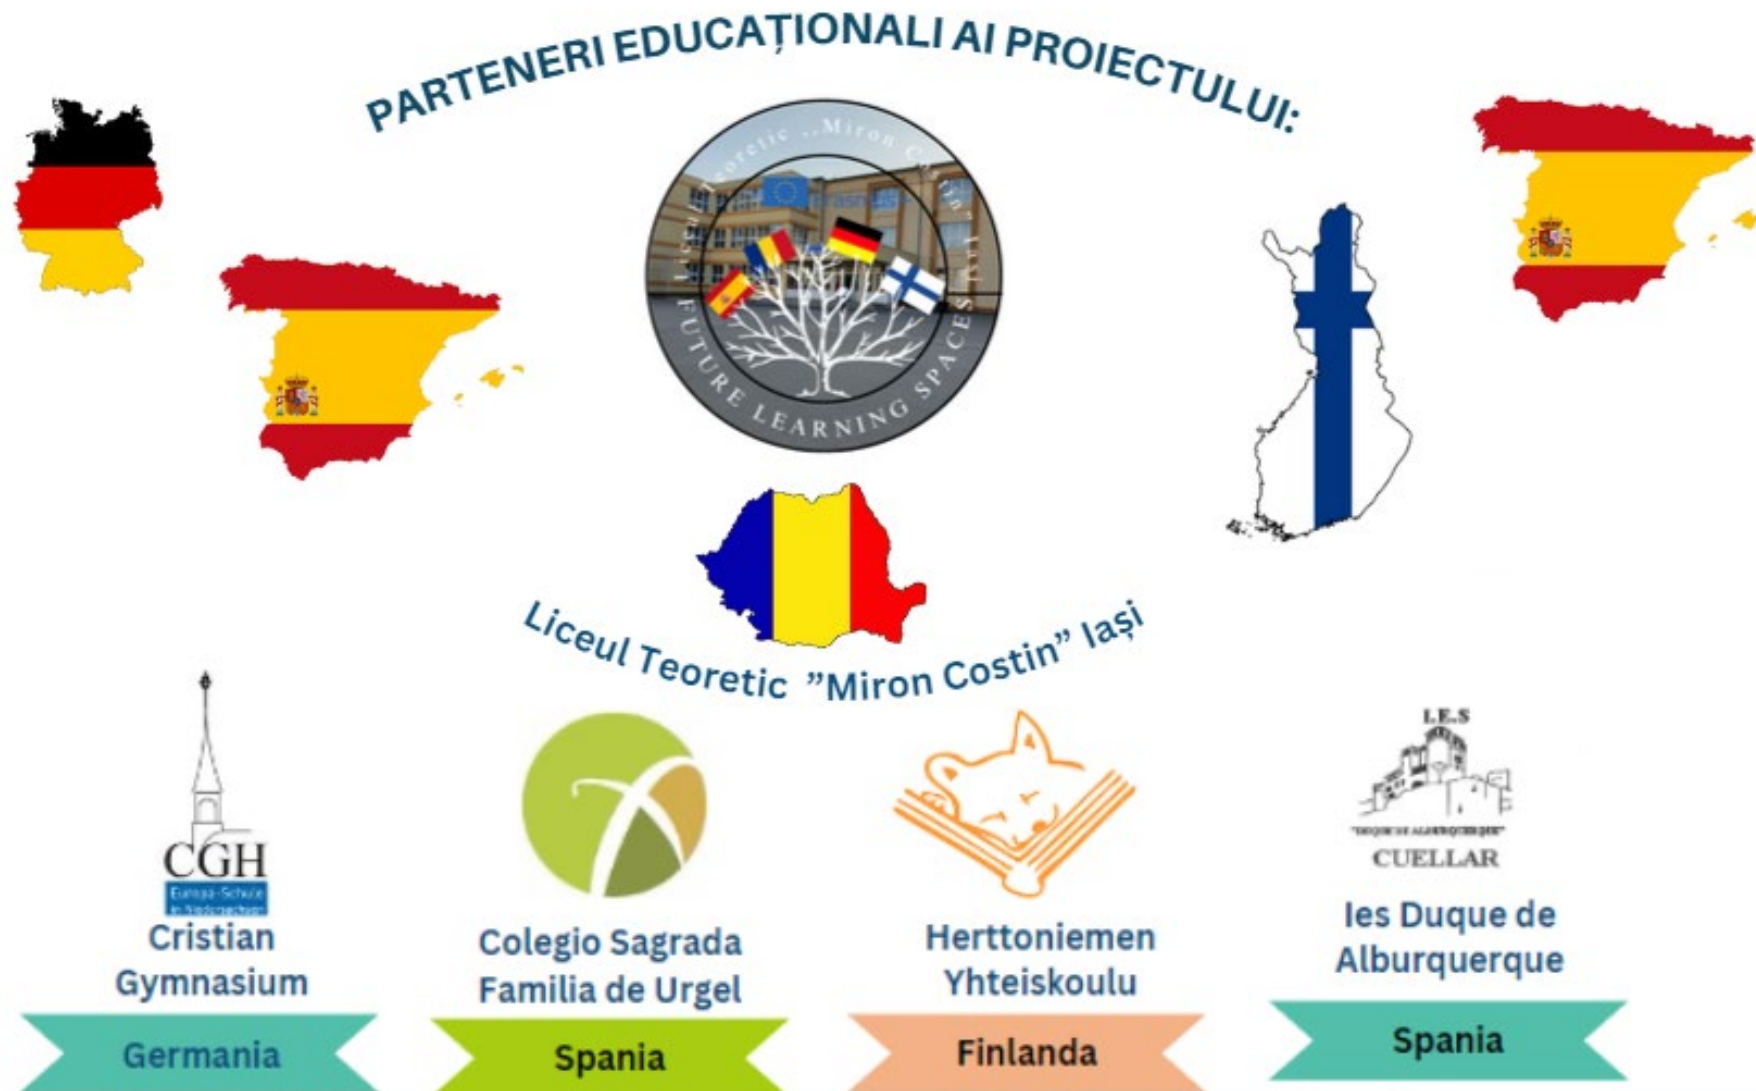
PARTENERI EDUCAȚIONALI AI PROIECTULUI:

Liceul Teoretic "Miron Costin" Iași

Erasmus+

FUTURE LEARNING SPACES

Liceul Teoretic ”Miron Costin” Iași

CGH
Europa-Schule in Niedersachsen

Cristian Gymnasium

Germania

Colegio Sagrada Familia de Urgel

Spania

Herttoniemen Yhteiskoulu

Finlanda

I.E.S
"DUQUE DE ALBURQUERQUE"
CUELLAR

Ies Duque de Alburquerque

Spania